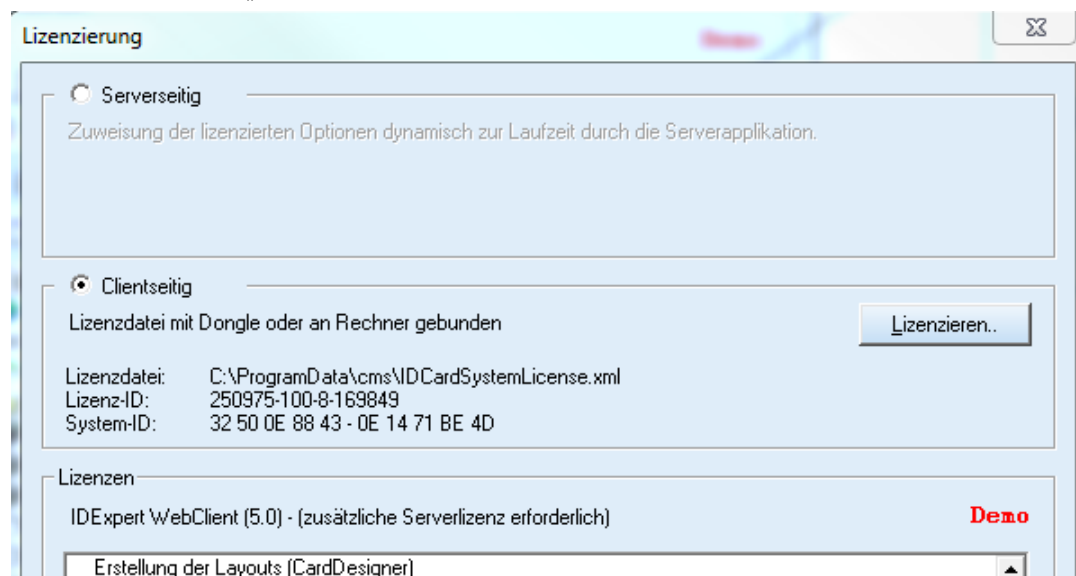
Lizenzierung

Serverseitig

Zuweisung der lizenzierten Optionen dynamisch zur Laufzeit durch die Serverapplikation.

Clientseitig

Lizenzdatei mit Dongle oder an Rechner gebunden

Lizenzieren..

| Lizenzdatei: | C:\ProgramData\cms\IDCardSystemLicense.xml |
|---|---|
| Lizenz-ID: | 250975-100-8-169849 |
| System-ID: | 32 50 0E 88 43 - 0E 14 71 BE 4D |

Lizenzen

IDExpert WebClient (5.0) - (zusätzliche Serverlizenz erforderlich)

Demo

Erstellung der Layouts (CardDesigner)